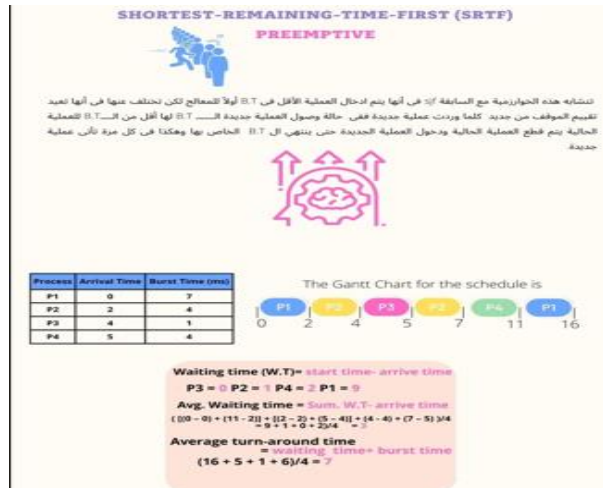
SHORTEST-REMAINING-TIME-FIRST (SRTF)

PREEMPTIVE

تتشابه هذه الخوارزمية مع السابقة SJF في أنها يتم ادخال العملية الأقل في B.T أولاً للمعالج لكن تختلف عنها في أنها تعيد تقييم الموقف من جديد كلما وردت عملية جديدة ففي حالة وصول العملية جديدة الـــ B.T لها أقل من الـــB.T للعملية الحالية يتم قطع العملية الحالية ودخول العملية الجديدة حتى ينتهي ال B.T الخاص بها وهكذا في كل مرة تأتي عملية جديدة

| Process | Arrival Time | Burst Time (ms) |
|---|---|---|
| P1 | 0 | 7 |
| P2 | 2 | 4 |
| P3 | 4 | 1 |
| P4 | 5 | 4 |

The Gantt Chart for the schedule is

P1 P2 P3 P2 P4 P1

0 2 4 5 7 11 16

Waiting time (W.T)= start time- arrive time

P3 = 0 P2 = 1 P4 = 2 P1 = 9

Avg. Waiting time = Sum. W.T- arrive time

( [(0 – 0) + (11 - 2)] + [(2 – 2) + (5 – 4)] + (4 - 4) + (7 – 5) )/4 = 9 + 1 + 0 + 2)/4 = 3

Average turn-around time = waiting time+ burst time

(16 + 5 + 1 + 6)/4 = 7